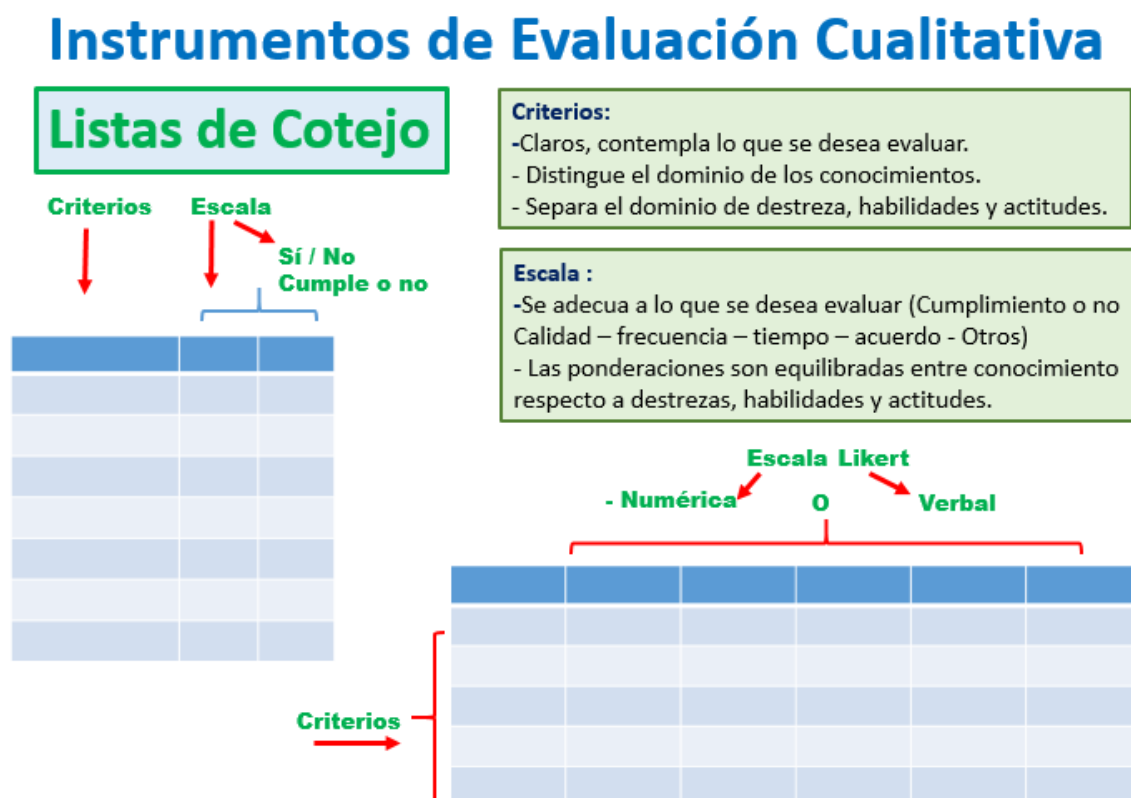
Instrumentos de Evaluación Cualitativa

Listas de Cotejo

Criterios

Escala

Sí / No
Cumple o no

Criterios:
-Claros, contempla lo que se desea evaluar.
- Distingue el dominio de los conocimientos.
- Separa el dominio de destreza, habilidades y actitudes.

Escala :
-Se adecua a lo que se desea evaluar (Cumplimiento o no Calidad – frecuencia – tiempo – acuerdo - Otros)
- Las ponderaciones son equilibradas entre conocimiento respecto a destrezas, habilidades y actitudes.

Escala Likert

- Numérica

O

Verbal

Criterios